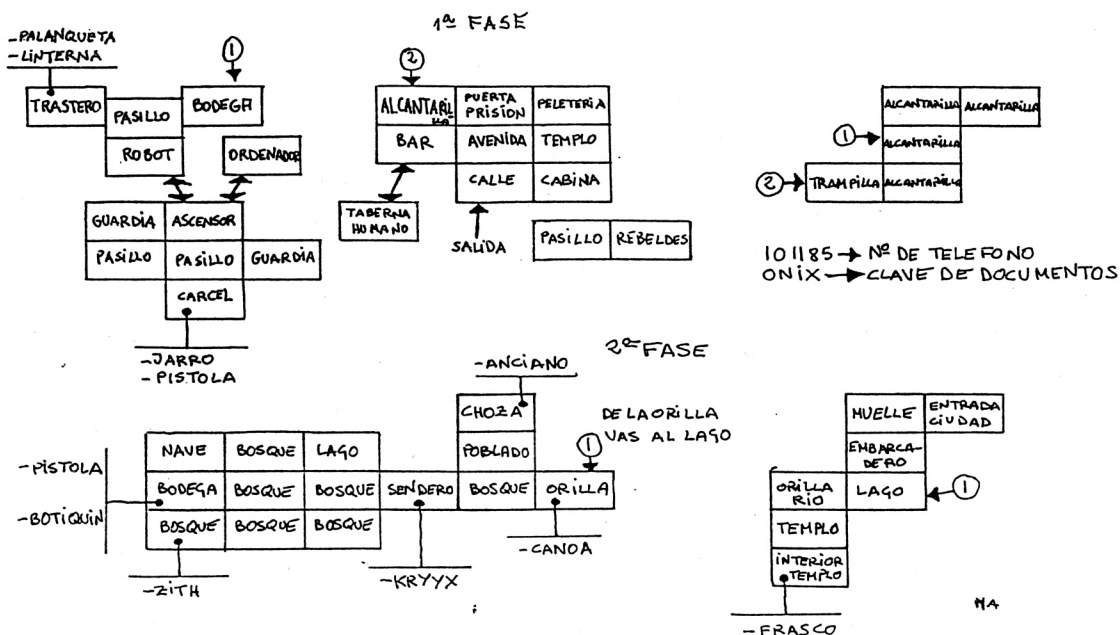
1ª FASE

-PALANQUETA
-LINTERNA

①

TRASTERO PASILLO BODEGA

ROBOT ORDENADOR

GUARDIA ASCENSOR

PASILLO PASILLO GUARDIA

CARCEL

-JARRO
-PISTOLA

②

ALCANTARILLA PUERTA PRISION PELETERIA

BAR AVENIDA TEMPLO

CALLE CABINA

TABERNA HUMANO

SALIDA

PASILLO REBELDES

ALCANTARILLA ALCANTARILLA

① ALCANTARILLA

② TRAMPILLA ALCANTARILLA

101185 → Nº DE TELEFONO
ONIX → CLAVE DE DOCUMENTOS

2ª FASE

-ANCIANO

CHOZA

POBLADO

DE LA ORILLA VAS AL LAGO

①

NAVE BOSQUE LAGO

-PISTOLA

BODEGA BOSQUE BOSQUE SENDERO BOSQUE ORILLA

-BOTIQUIN

BOSQUE BOSQUE BOSQUE

-ZITH

-KRYYX

-CANOA

HUELLE ENTRADA CIUDAD

EMBARCADERO

ORILLA RIO LAGO ①

TEMPLO

INTERIOR TEMPLO

-FRASCO

MA